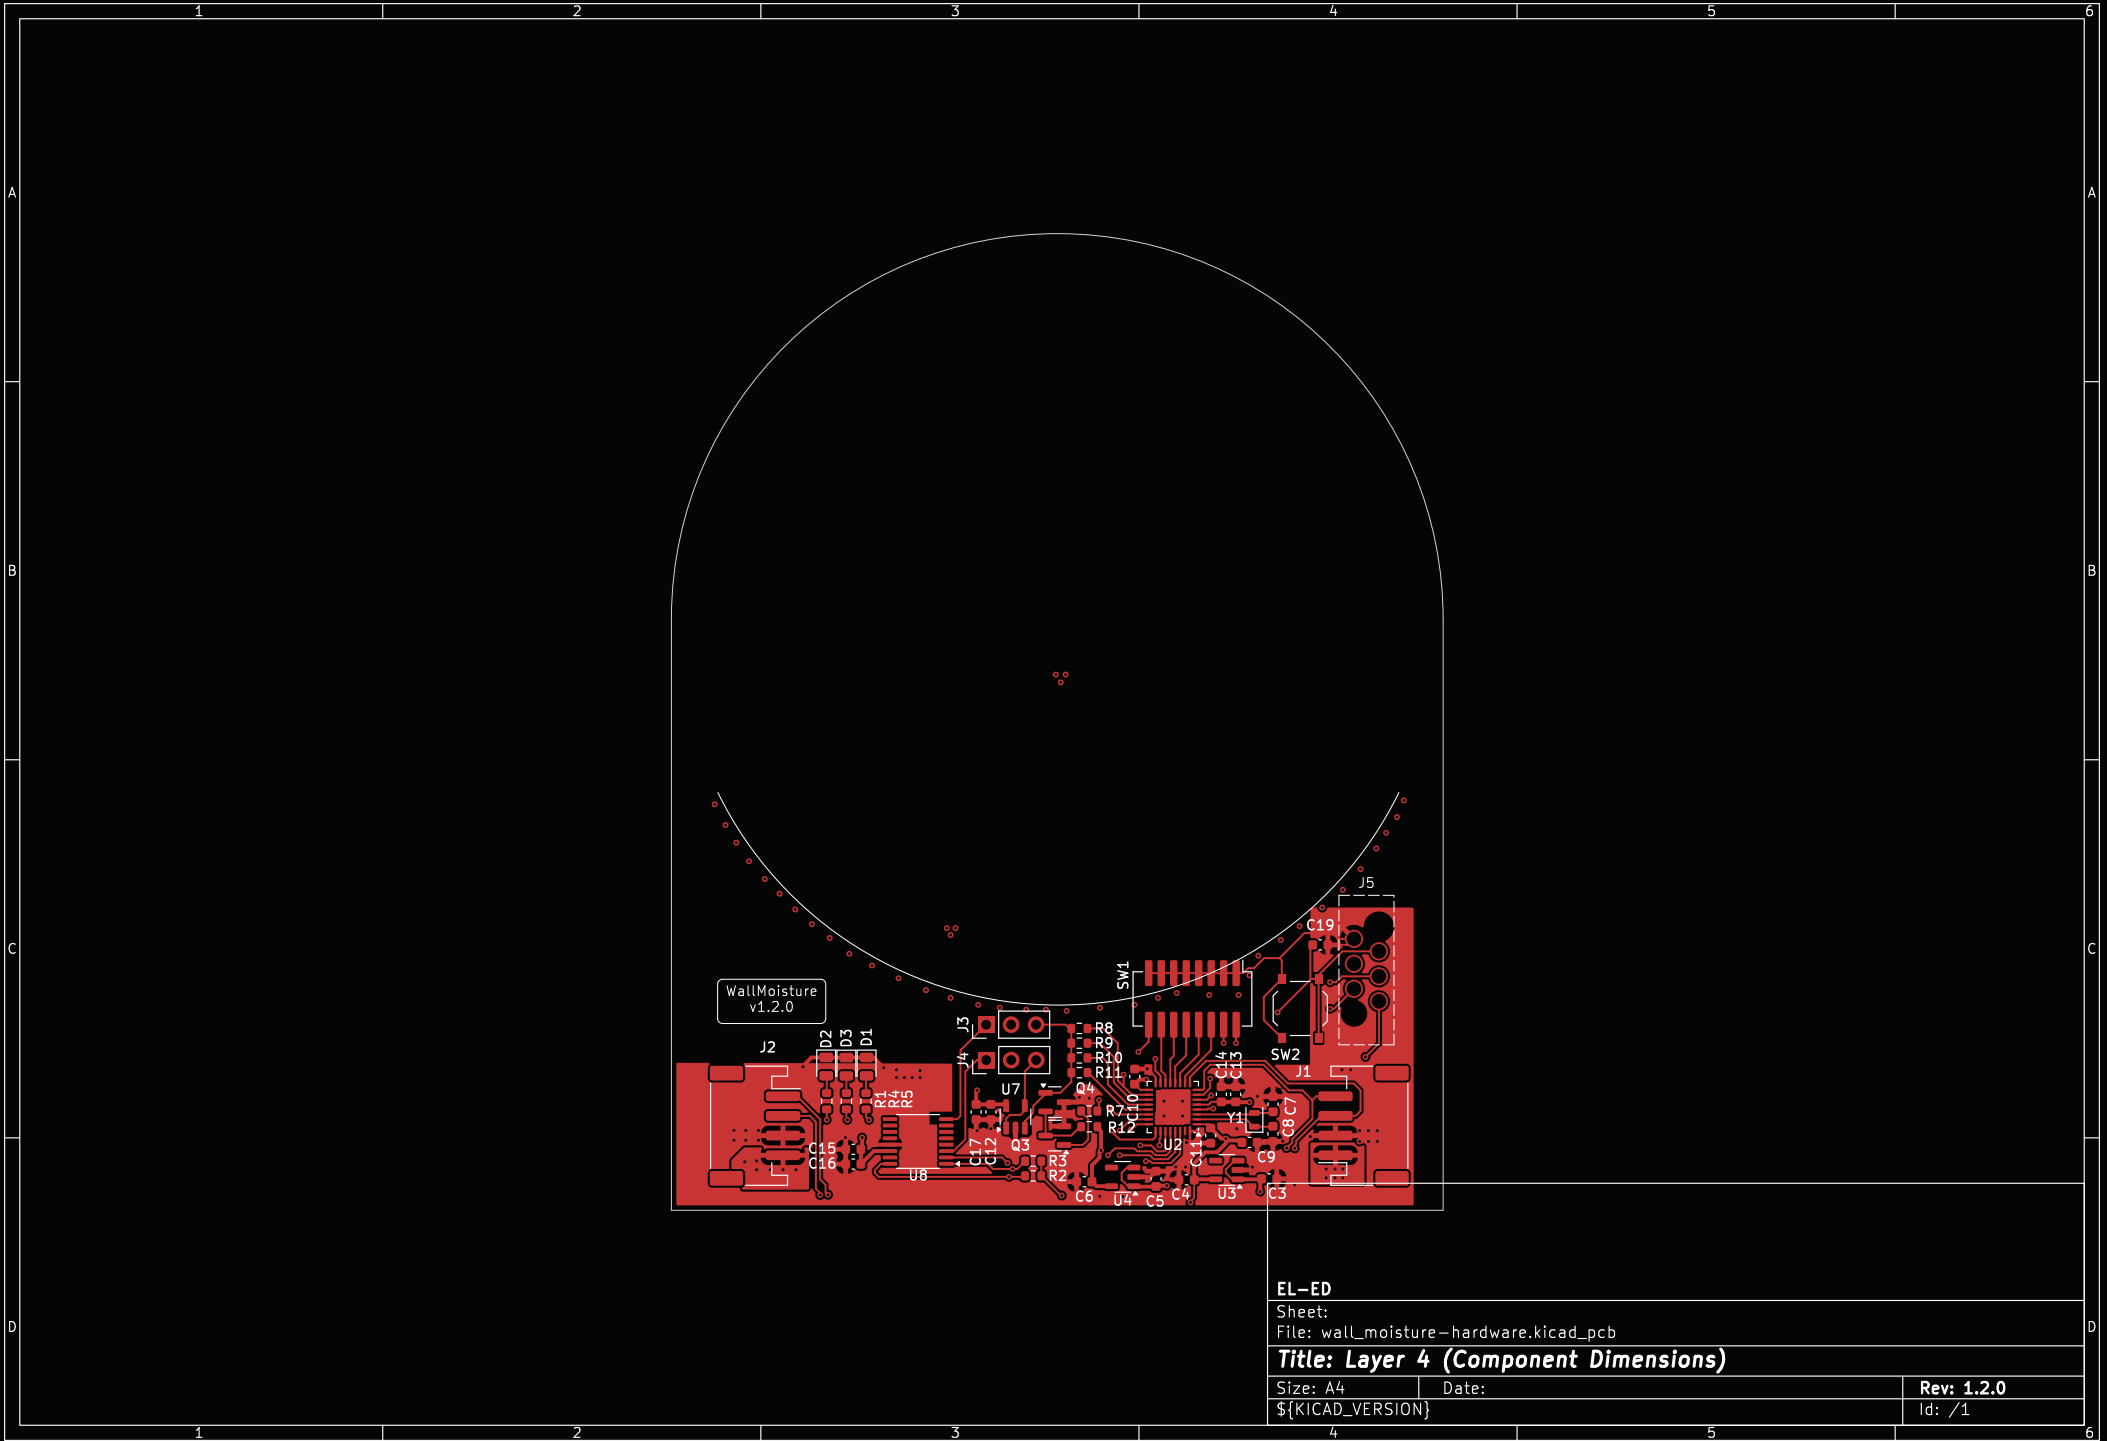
1 2 3 4 5 6

A B C D

WallMoisture
v1.2.0

J2
D2 D3 D1
R1 R4 R5
C15
C16
U8
J3
J4
U7
C17 C12
Q3
Q4
R8
R9
R10
R11
R7
R12
R3
R2
C6
U4
C5
C10
U2
C11
C4
SW1
C14 C13
Y1
C8 C7
C9
U3
C3
SW2
J1
C19
J5

EL-ED
Sheet:
File: wall_moisture-hardware.kicad_pcb
Title: Layer 4 (Component Dimensions)
Size: A4 Date: Rev: 1.2.0
${KICAD_VERSION} Id: /1

1 2 3 4 5 6

A B C D